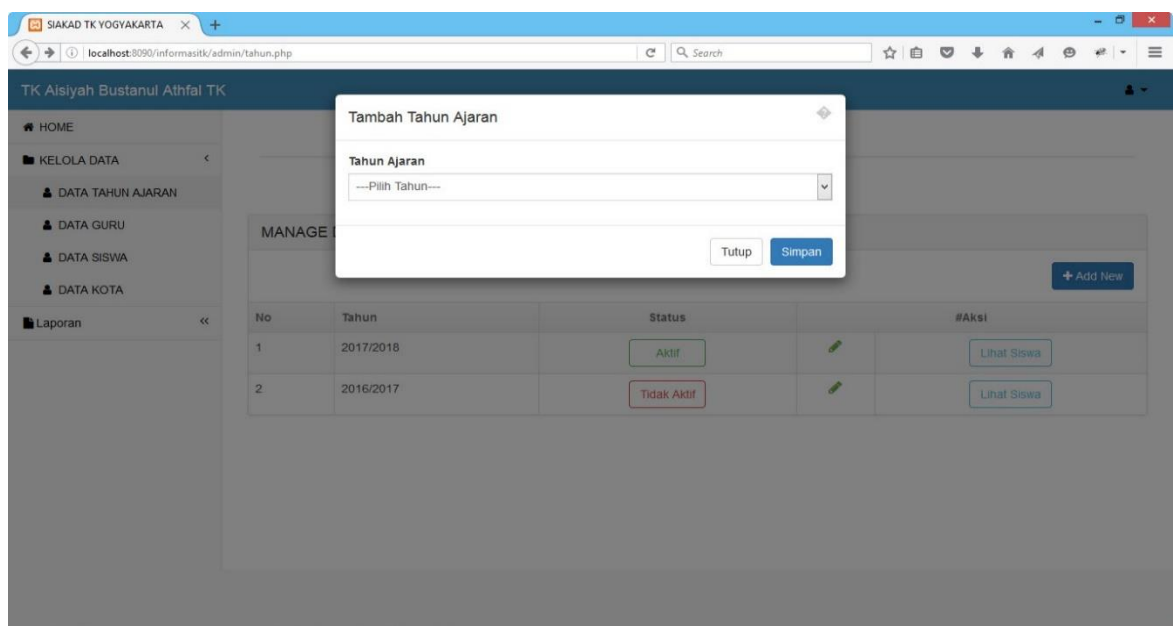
SIAKAD TK YOGYAKARTA ×

localhost:8090/informasitk/admin/tahun.php

Search

TK Aisiyah Bustanul Athfal TK

HOME

KELOLA DATA

DATA TAHUN AJARAN

DATA GURU

DATA SISWA

DATA KOTA

Laporan

Tambah Tahun Ajaran

Tahun Ajaran

---Pilih Tahun---

Tutup Simpan

MANAGE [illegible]

+ Add New

| No | Tahun | Status | | #Aksi |
|---|---|---|---|---|
| 1 | 2017/2018 | Aktif | | Lihat Siswa |
| 2 | 2016/2017 | Tidak Aktif | | Lihat Siswa |